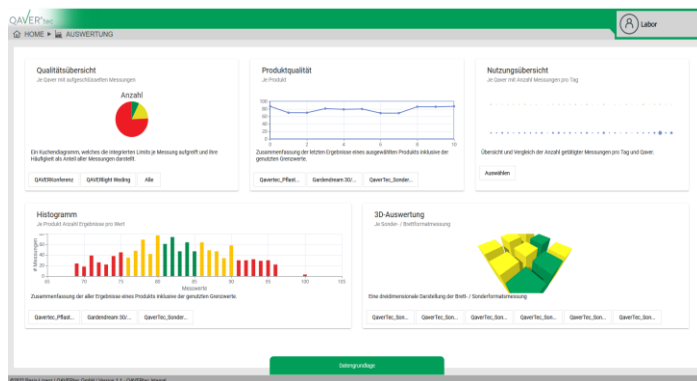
QAVER tec

Labor

HOME ► AUSWERTUNG

Qualitätsübersicht
Je Qaver mit aufgeschlüsselten Messungen

Anzahl

Ein Kuchendiagramm, welches die integrierten Limits je Messung aufgreift und ihre Häufigkeit als Anteil aller Messungen darstellt.

QAVERkonferenz | QAVERlight Wedrig | Alle

Produktqualität
Je Produkt

100
80
60
40
20
0
0 2 4 6 8 10

Zusammenfassung der letzten Ergebnisse eines ausgewählten Produkts inklusive der genutzten Grenzwerte.

Qavertec_Pflast... | Gartendream 30/... | QaverTec_Sonder...

Nutzungsübersicht
Je Qaver mit Anzahl Messungen pro Tag

Übersicht und Vergleich der Anzahl getätigter Messungen pro Tag und Qaver.

Auswählen

Histogramm
Je Produkt Anzahl Ergebnisse pro Wert

# Messungen

65 70 75 80 85 90 95 100 105
Messwerte

Zusammenfassung der aller Ergebnisse eines Produkts inklusive der genutzten Grenzwerte.

Qavertec_Pflast... | Gartendream 30/... | QaverTec_Sonder...

3D-Auswertung
Je Sonder- / Breitformatmessung

Eine dreidimensionale Darstellung der Breit- / Sonderformatmessung

QaverTec_Son... | QaverTec_Son... | QaverTec_Son... | QaverTec_Son... | QaverTec_Son... | QaverTec_Son...

Datengrundlage

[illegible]